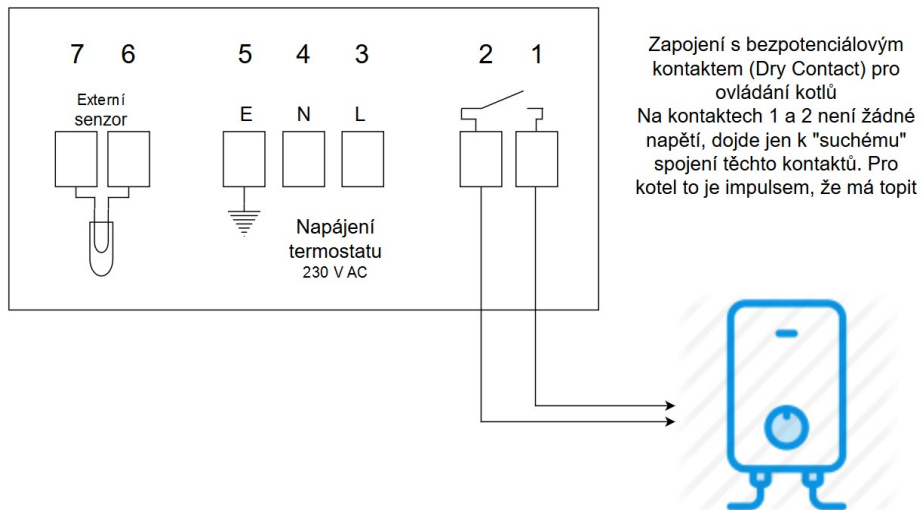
7 6

Externí senzor

5 4 3

E N L

Napájení termostatu 230 V AC

2 1

Zapojení s bezpotenciálovým kontaktem (Dry Contact) pro ovládání kotlů
Na kontaktech 1 a 2 není žádné napětí, dojde jen k "suchému" spojení těchto kontaktů. Pro kotel to je impulsem, že má topit